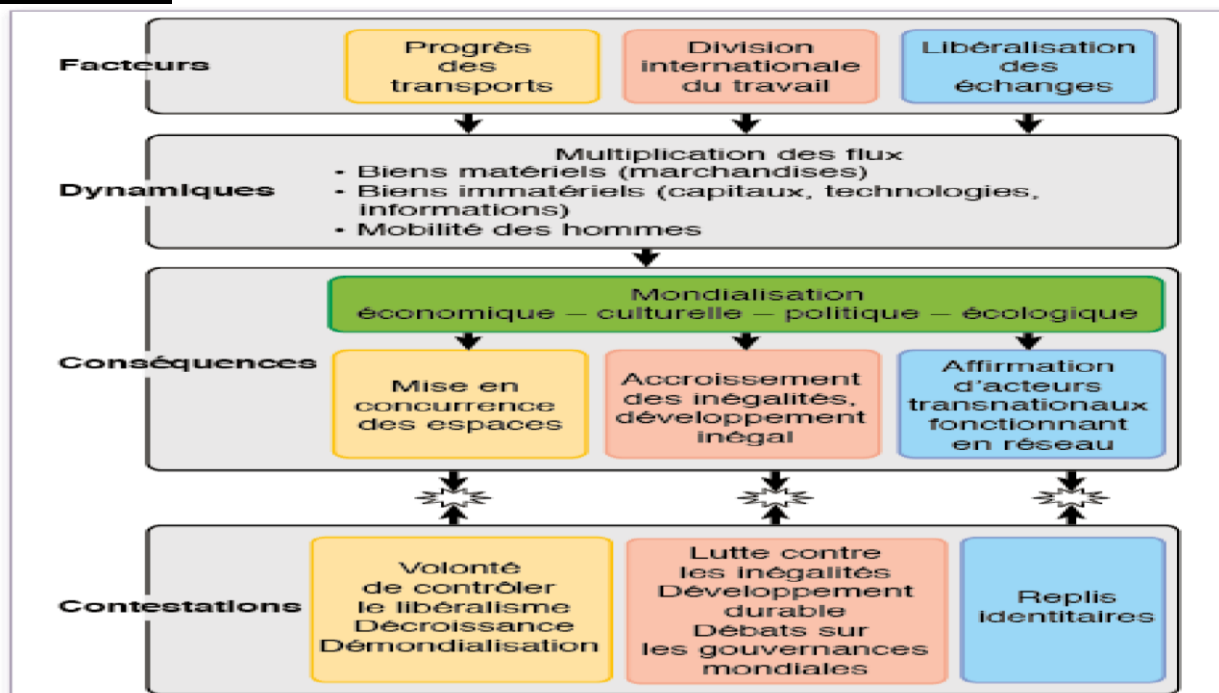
Facteurs

Progrès des transports

Division internationale du travail

Libéralisation des échanges

Dynamiques

Multiplication des flux
• Biens matériels (marchandises)
• Biens immatériels (capitaux, technologies, informations)
• Mobilité des hommes

Conséquences

Mondialisation
économique – culturelle – politique – écologique

Mise en concurrence des espaces

Accroissement des inégalités, développement inégal

Affirmation d'acteurs transnationaux fonctionnant en réseau

Contestations

Volonté de contrôler le libéralisme
Décroissance
Démondialisation

Lutte contre les inégalités
Développement durable
Débats sur les gouvernances mondiales

Replis identitaires